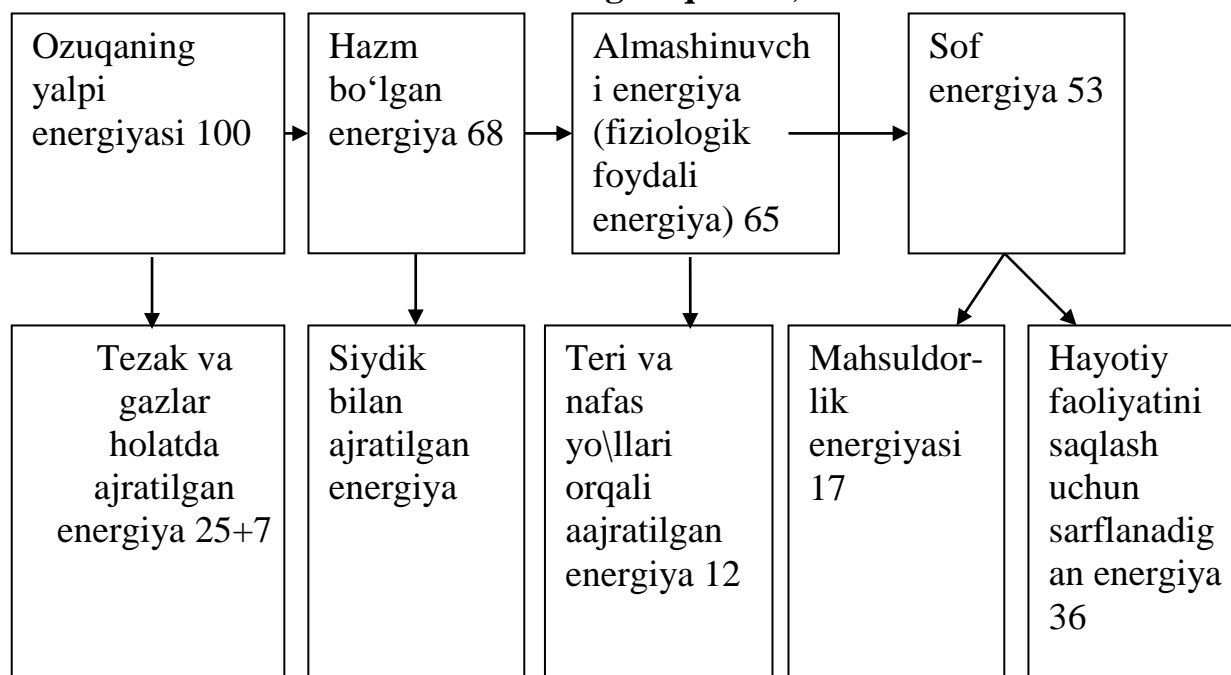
Ozuqaning yalpi energiyasi 100

Hazm bo‘lgan energiya 68

Almashinuvchi energiya (fiziologik foydali energiya) 65

Sof energiya 53

Tezak va gazlar holatda ajratilgan energiya 25+7

Siydik bilan ajratilgan energiya

Teri va nafas yo\llari orqali aajratilgan energiya 12

Mahsuldorlik energiyasi 17

Hayotiy faoliyatini saqlash uchun sarflanadigan energiya 36